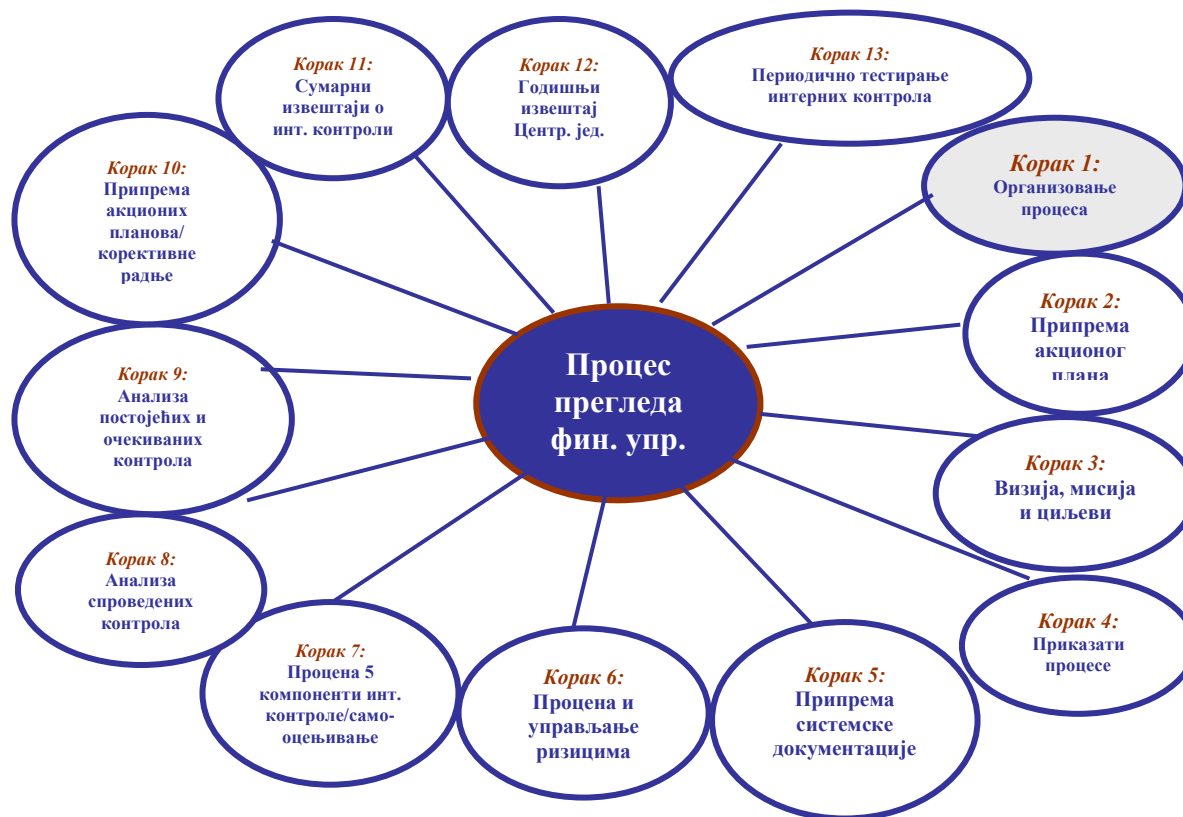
Korak 11:
Сумарни извештаји о инт. контроли

Korak 12:
Годишњи извештај Центр. јед.

Korak 13:
Периодично тестирање интерних контрола

Korak 10:
Припрема акционих планова/ корективне радње

Korak 1:
Организовање процеса

Korak 2:
Припрема акционог плана

Процес прегледа фин. упр.

Korak 9:
Анализа постојећих и очекиваних контрола

Korak 3:
Визија, мисија и циљеви

Korak 8:
Анализа спроведених контрола

Korak 4:
Приказати процесе

Korak 7:
Процена 5 компоненти инт. контроле/само-оцењивање

Korak 6:
Процена и управљање ризицима

Korak 5:
Припрема системске документације